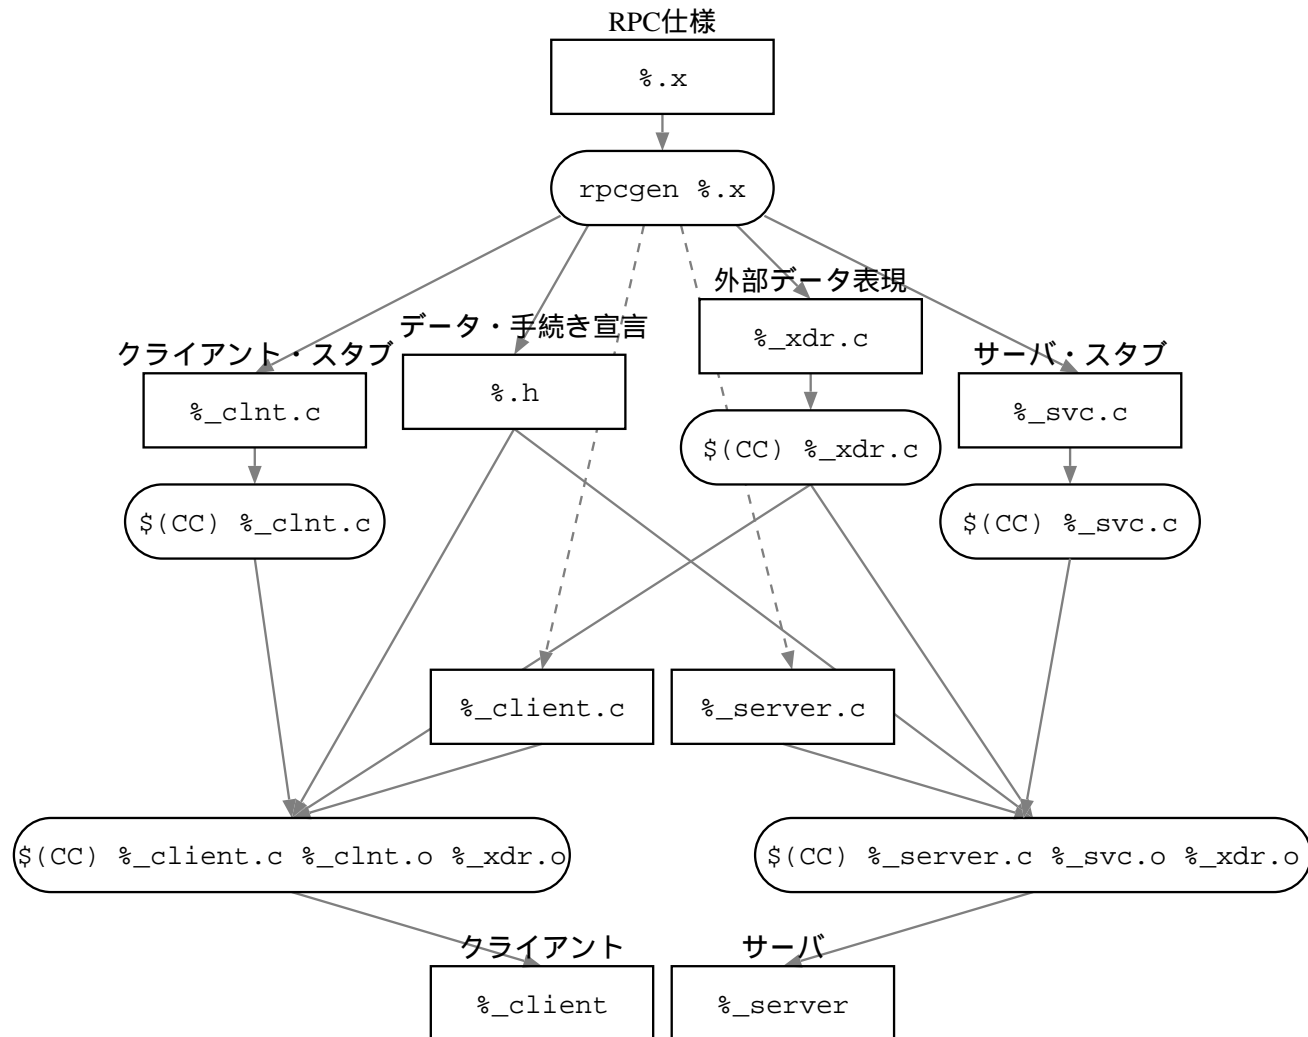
RPC仕様
%.x

rpcgen %.x

クライアント・スタブ
%_clnt.c

データ・手続き宣言
%.h

外部データ表現
%_xdr.c

サーバ・スタブ
%_svc.c

$(CC) %_clnt.c

$(CC) %_xdr.c

$(CC) %_svc.c

%_client.c

%_server.c

$(CC) %_client.c %_clnt.o %_xdr.o

$(CC) %_server.c %_svc.o %_xdr.o

クライアント
%_client

サーバ
%_server